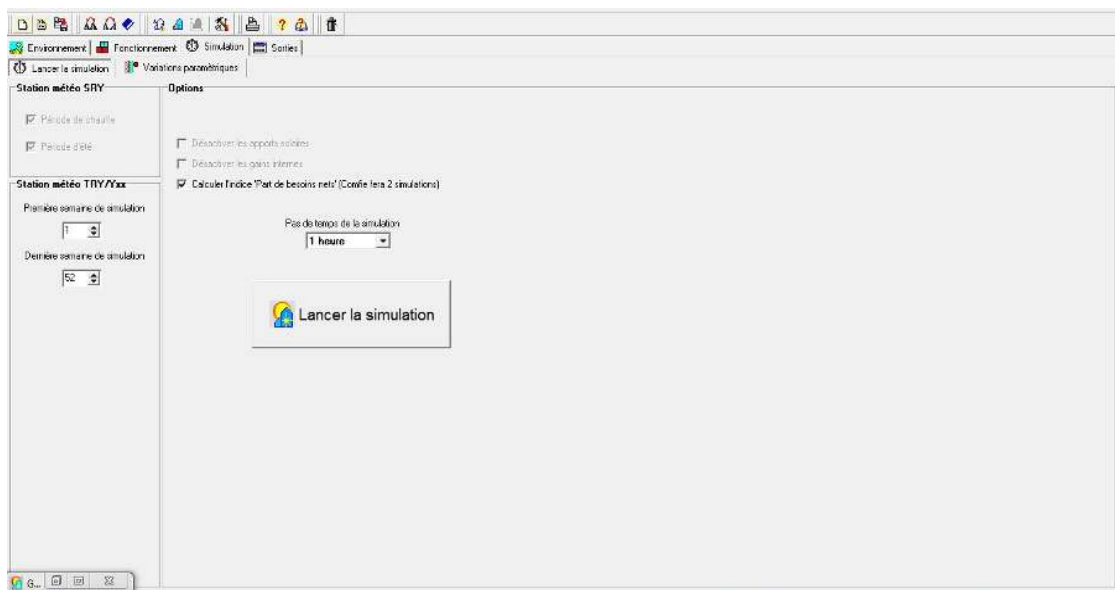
Environnement | Fonctionnement | Simulation | Sorties

Lancer la simulation | Variations paramétriques

Station météo SRY

Période de chauffe

Période d'été

Station météo TRY/Yxx

Première semaine de simulation

1

Dernière semaine de simulation

52

Options

Désactiver les apports solaires

Désactiver les gains internes

Calculer l'indice 'Part de besoins nets' (Comfie fera 2 simulations)

Pas de temps de la simulation

1 heure

Lancer la simulation

G...